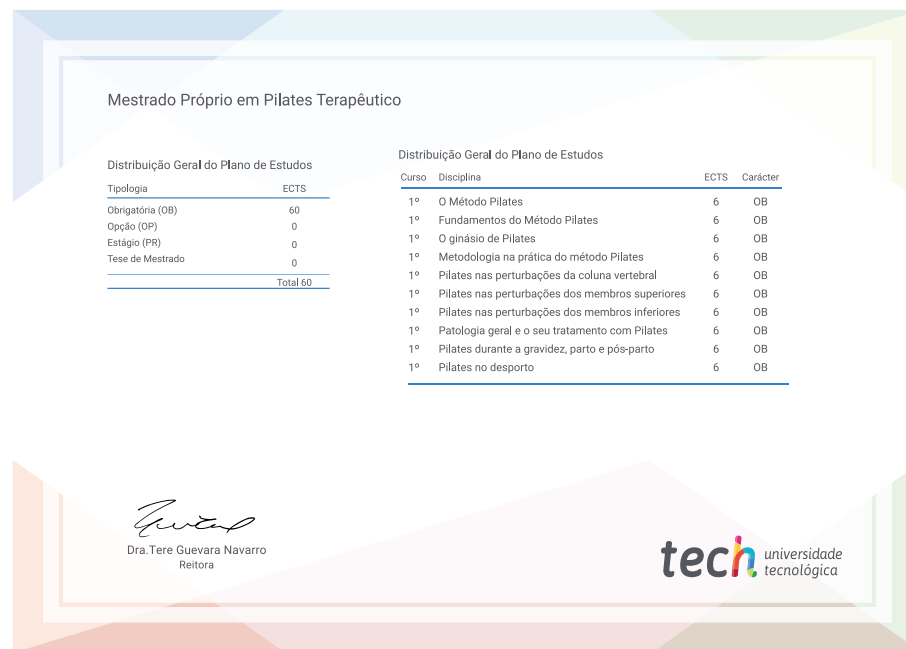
Mestrado Próprio em Pilates Terapêutico

Distribuição Geral do Plano de Estudos

| Tipologia | ECTS |
|---|---|
| Obrigatória (OB) | 60 |
| Opção (OP) | 0 |
| Estágio (PR) | 0 |
| Tese de Mestrado | 0 |
| | Total 60 |

Distribuição Geral do Plano de Estudos

| Curso | Disciplina | ECTS | Carácter |
|---|---|---|---|
| 1º | O Método Pilates | 6 | OB |
| 1º | Fundamentos do Método Pilates | 6 | OB |
| 1º | O ginásio de Pilates | 6 | OB |
| 1º | Metodologia na prática do método Pilates | 6 | OB |
| 1º | Pilates nas perturbações da coluna vertebral | 6 | OB |
| 1º | Pilates nas perturbações dos membros superiores | 6 | OB |
| 1º | Pilates nas perturbações dos membros inferiores | 6 | OB |
| 1º | Patologia geral e o seu tratamento com Pilates | 6 | OB |
| 1º | Pilates durante a gravidez, parto e pós-parto | 6 | OB |
| 1º | Pilates no desporto | 6 | OB |

Dra.Tere Guevara Navarro
Reitora

tech universidade tecnológica